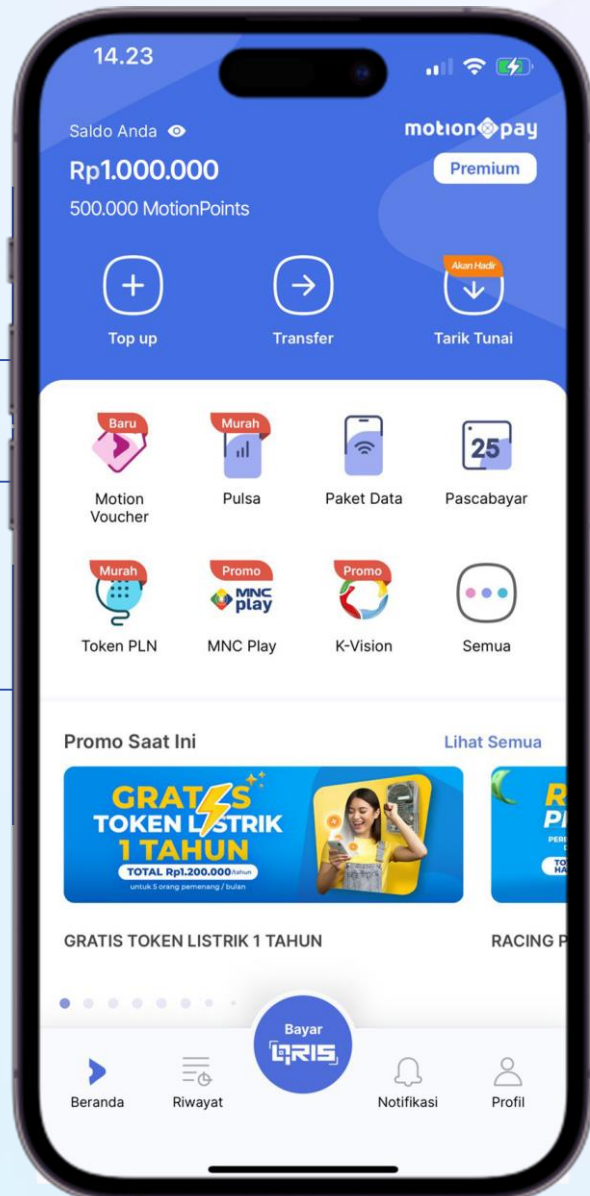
14.23

Saldo Anda

motion pay

Rp1.000.000

Premium

500.000 MotionPoints

Top up

Transfer

Akan Hadir

Tarik Tunai

Baru

Motion Voucher

Murah

Pulsa

Paket Data

25

Pascabayar

Murah

Token PLN

Promo

MNC play

MNC Play

Promo

K-Vision

Semua

Promo Saat Ini

Lihat Semua

GRATIS TOKEN LISTRIK 1 TAHUN

TOTAL Rp1.200.000/tahun

untuk 5 orang pemenang / bulan

GRATIS TOKEN LISTRIK 1 TAHUN

RACING P

Beranda

Riwayat

Bayar

QRIS

Notifikasi

Profil